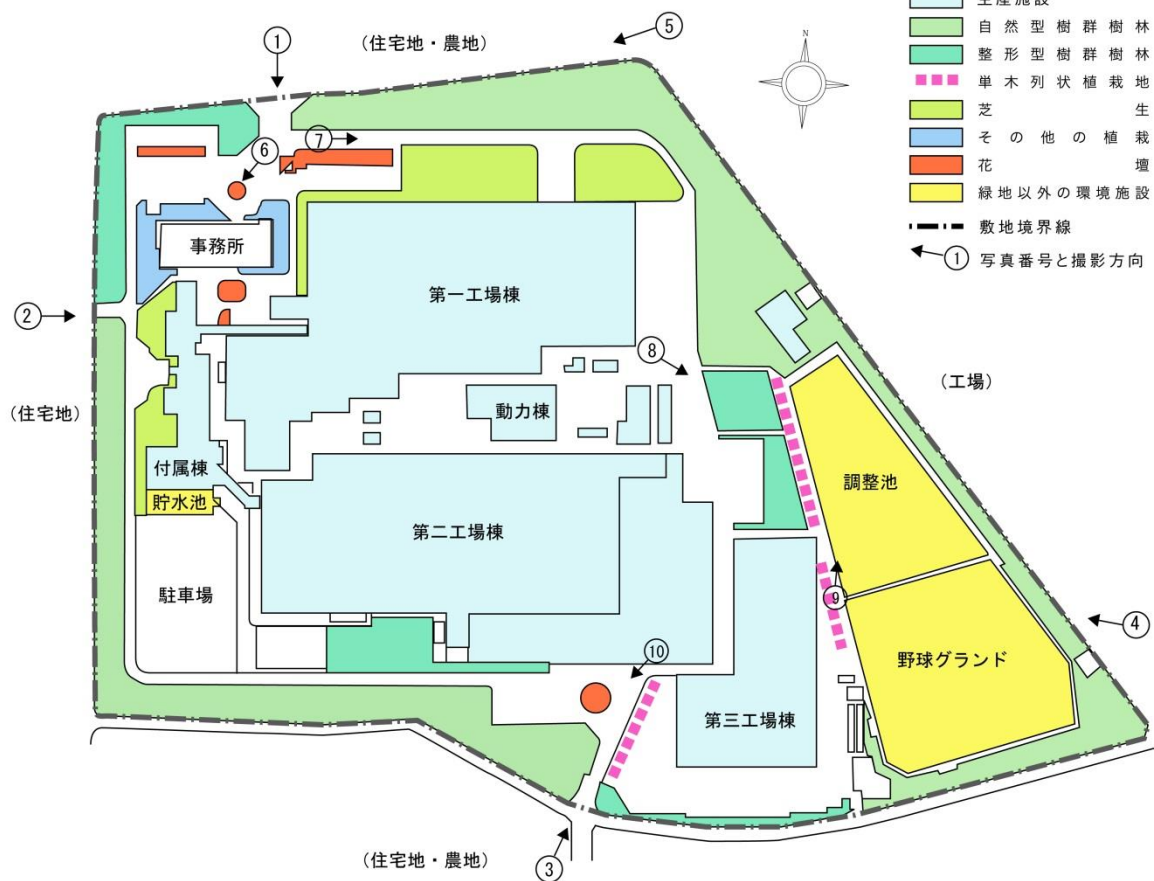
生産施設
自然型樹群樹林
整形型樹群樹林
単木列状植栽地
芝生
その他の植栽
花壇
緑地以外の環境施設
敷地境界線
① 写真番号と撮影方向

N

①
(住宅地・農地)
⑤
⑥
⑦
事務所
②
第一工場棟
⑧
(工場)
(住宅地)
動力棟
付属棟
貯水池
調整池
第二工場棟
駐車場
⑨
④
野球グランド
⑩
第三工場棟
③
(住宅地・農地)